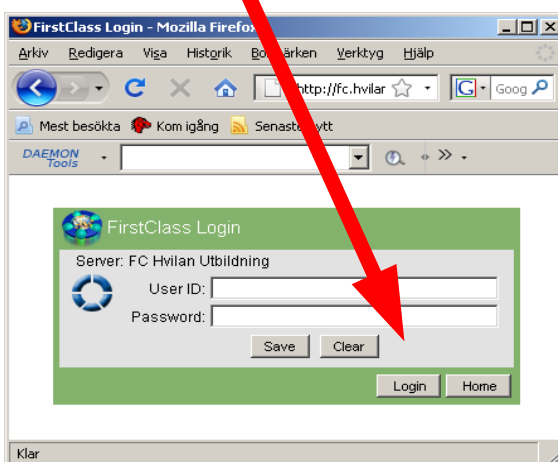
FirstClass Login - Mozilla Firefox

Arkiv Redigera Visa Historik Bokmärken Verktyg Hjälp

http://fc.hvilar

Goog

Mest besökta Kom igång Senaste nytt

DAEMON Tools

FirstClass Login

Server: FC Hvilan Utbildning

User ID:

Password:

Save Clear

Login Home

Klar